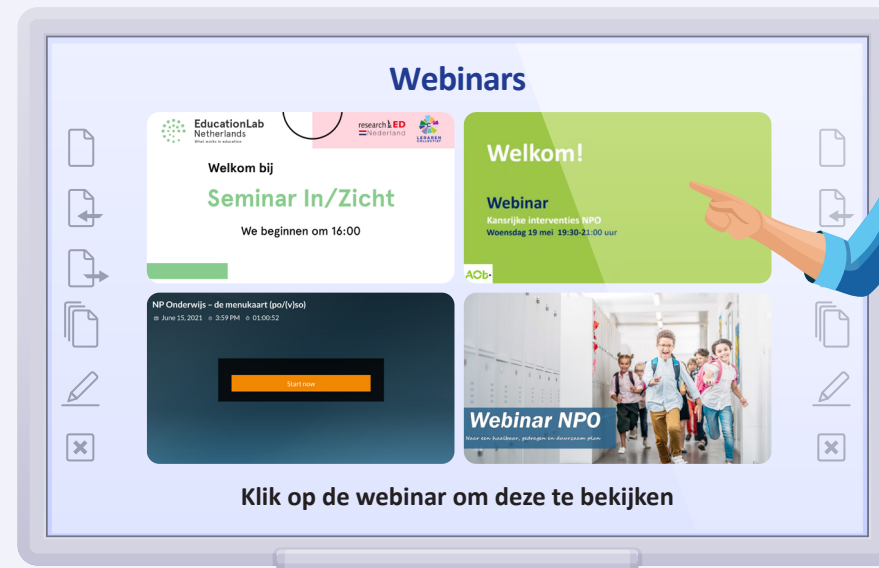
Webinars

EducationLab Netherlands
What works in education

researchED Nederland

LERAREN COLLECTIEF

Welkom bij

Seminar In/Zicht

We beginnen om 16:00

Welkom!

Webinar
Kansrijke interventies NPO
Woensdag 19 mei 19:30-21:00 uur

AOb

NP Onderwijs – de menukaart (po/(v)so)
June 15, 2021 3:59 PM 01:00:52

Start now

Webinar NPO
Naar een haalbaar, gedragen en duurzaam plan

Klik op de webinar om deze te bekijken